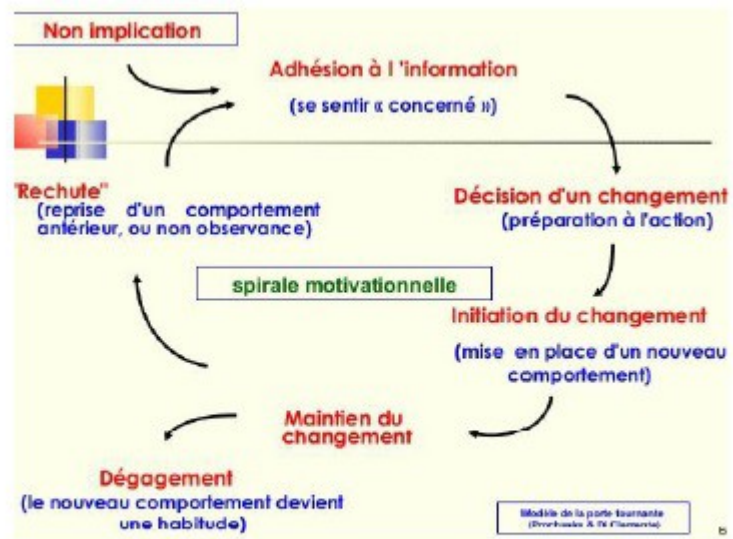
Non implication

Adhésion à l 'information

(se sentir « concerné »)

Décision d'un changement
(préparation à l'action)

'Rechute"
(reprise d'un comportement antérieur, ou non observance)

spirale motivationnelle

Initiation du changement

(mise en place d'un nouveau comportement)

Maintien du changement

Dégagement
(le nouveau comportement devient une habitude)

Modèle de la porte tournante
(Prochaska & Di Clemente)

6